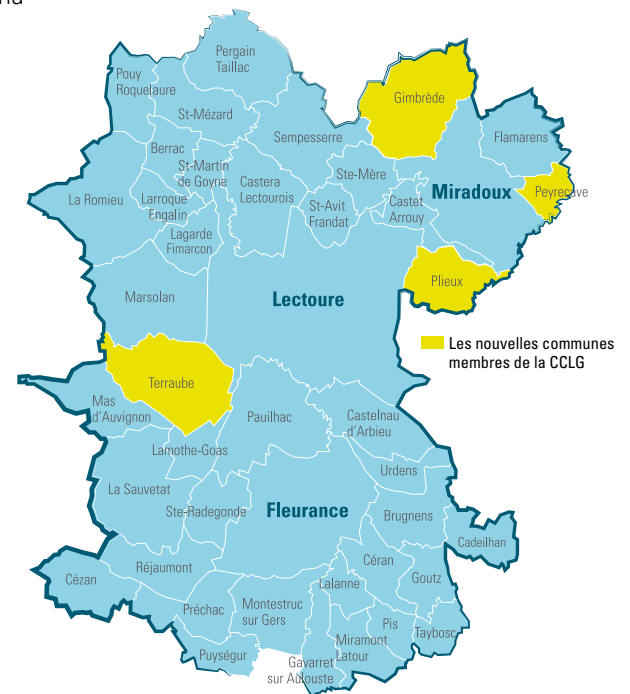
na

Pergain Taillac

Pouy Roquelaure

Gimbrède

St-Mézard

Sempesserre

Flamarens

Berrac

St-Martin de Goyne

Castera Lectourois

Ste-Mère

Miradoux

Peyrecave

La Romieu

Larroque Engalin

St-Avit Frandat

Castet Arrouy

Lagarde Fimarcon

Plieux

Marsolan

Lectoure

Les nouvelles communes membres de la CCLG

Terraube

Mas d'Auvignon

Pauilhac

Castelnau d'Arbieu

Lamothe-Goas

Urdens

La Sauvetat

Ste-Radegonde

Fleurance

Brugnens

Cadeilhan

Réjaumont

Céran

Cézan

Goutz

Lalanne

Préchac

Montestruc sur Gers

Pis

Taybosc

Miramont Latour

Puységur

Gavarret sur Aulouste